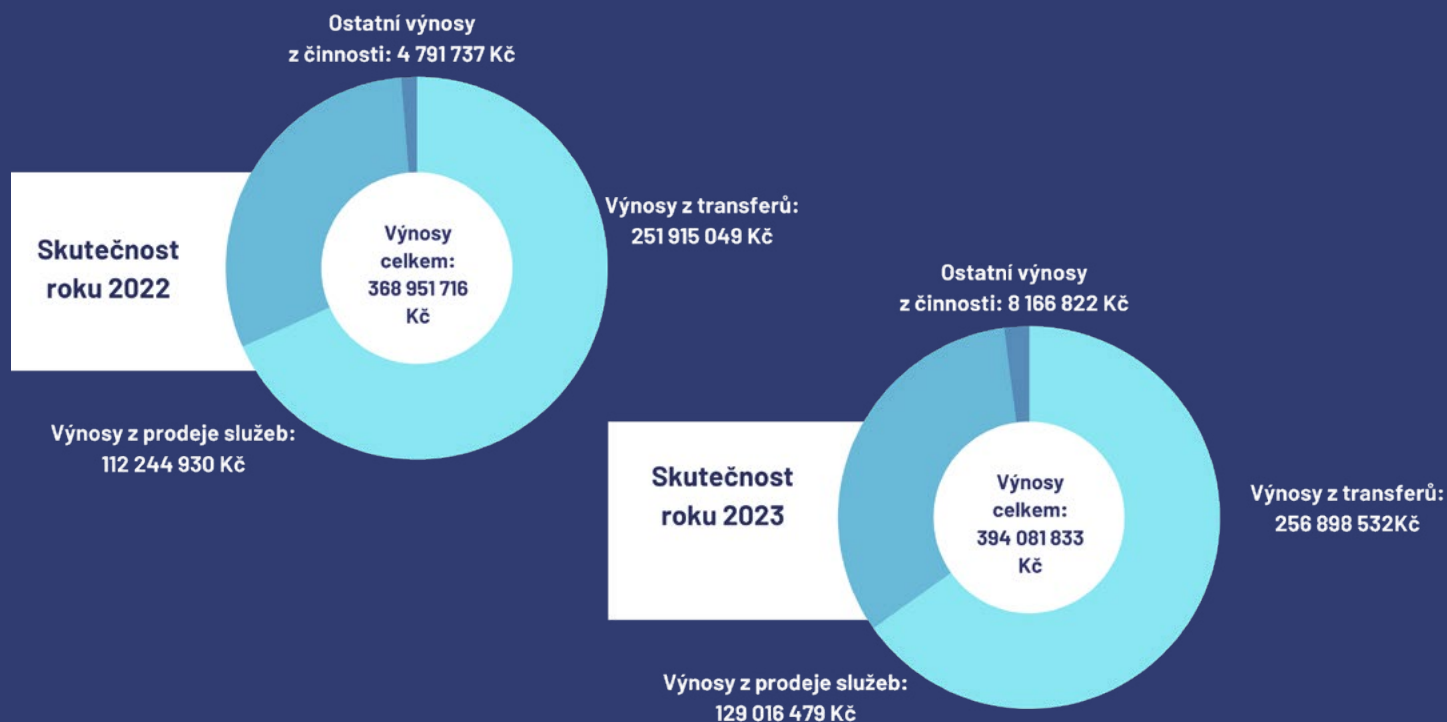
Ostatní výnosy z činnosti: 4 791 737 Kč

Skutečnost roku 2022

Výnosy celkem: 368 951 716 Kč

Výnosy z transferů: 251 915 049 Kč

Výnosy z prodeje služeb: 112 244 930 Kč

Ostatní výnosy z činnosti: 8 166 822 Kč

Skutečnost roku 2023

Výnosy celkem: 394 081 833 Kč

Výnosy z transferů: 256 898 532Kč

Výnosy z prodeje služeb: 129 016 479 Kč